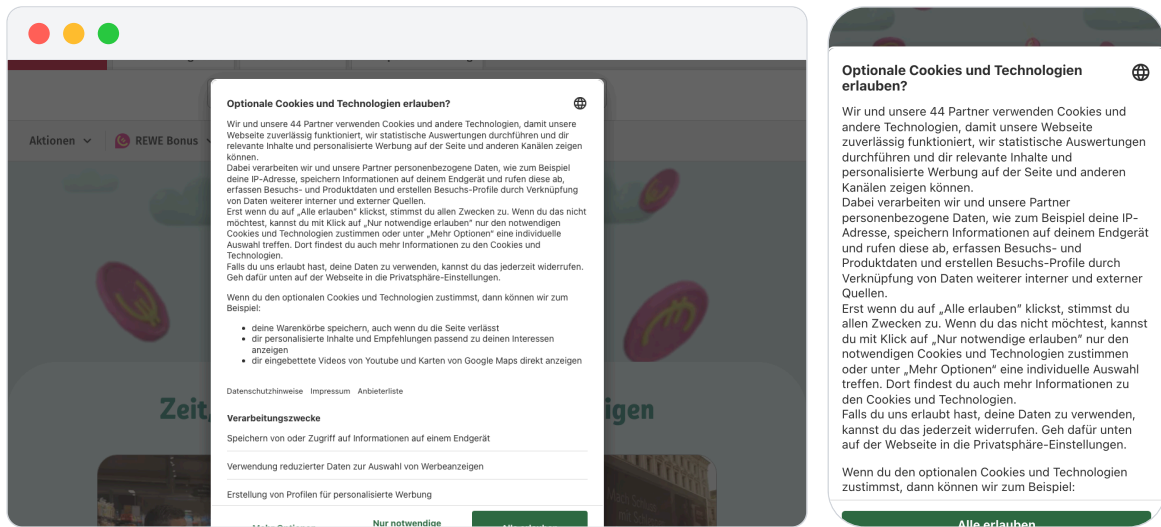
Aktionen REWE Bonus

Zeit, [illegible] zeigen

Optionale Cookies und Technologien erlauben?

Wir und unsere 44 Partner verwenden Cookies und andere Technologien, damit unsere Webseite zuverlässig funktioniert, wir statistische Auswertungen durchführen und die relevante Inhalte und personalisierte Werbung auf der Seite und anderen Kanälen zeigen können.
Dabei verarbeiten wir und unsere Partner personenbezogene Daten, wie zum Beispiel deine IP-Adresse, speichern Informationen auf deinem Endgerät und rufen diese ab, erfassen Besuchs- und Produktdaten und erstellen Besuchs-Profile durch Verknüpfung von Daten weiterer interner und externer Quellen.
Erst wenn du auf „Alle erlauben" klickst, stimmst du allen Zwecken zu. Wenn du das nicht möchtest, kannst du mit Klick auf „Nur notwendige erlauben" nur den notwendigen Cookies und Technologien zustimmen oder unter „Mehr Optionen" eine individuelle Auswahl treffen. Dort findest du auch mehr Informationen zu den Cookies und Technologien.
Falls du uns erlaubt hast, deine Daten zu verwenden, kannst du das jederzeit widerrufen. Geh dafür unten auf der Webseite in die Privatsphäre-Einstellungen.

Wenn du den optionalen Cookies und Technologien zustimmst, dann können wir zum Beispiel:

- deine Warenkörbe speichern, auch wenn du die Seite verlässt
- dir personalisierte Inhalte und Empfehlungen passend zu deinen Interessen anzeigen
- dir eingebettete Videos von Youtube und Karten von Google Maps direkt anzeigen

Datenschutzhinweise Impressum Anbieterliste

Verarbeitungszwecke

Speichern von oder Zugriff auf Informationen auf einem Endgerät

Verwendung reduzierter Daten zur Auswahl von Werbeanzeigen

Erstellung von Profilen für personalisierte Werbung

Mehr Optionen Nur notwendige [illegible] Alle erlauben

Optionale Cookies und Technologien erlauben?

Wir und unsere 44 Partner verwenden Cookies und andere Technologien, damit unsere Webseite zuverlässig funktioniert, wir statistische Auswertungen durchführen und dir relevante Inhalte und personalisierte Werbung auf der Seite und anderen Kanälen zeigen können.
Dabei verarbeiten wir und unsere Partner personenbezogene Daten, wie zum Beispiel deine IP-Adresse, speichern Informationen auf deinem Endgerät und rufen diese ab, erfassen Besuchs- und Produktdaten und erstellen Besuchs-Profile durch Verknüpfung von Daten weiterer interner und externer Quellen.
Erst wenn du auf „Alle erlauben" klickst, stimmst du allen Zwecken zu. Wenn du das nicht möchtest, kannst du mit Klick auf „Nur notwendige erlauben" nur den notwendigen Cookies und Technologien zustimmen oder unter „Mehr Optionen" eine individuelle Auswahl treffen. Dort findest du auch mehr Informationen zu den Cookies und Technologien.
Falls du uns erlaubt hast, deine Daten zu verwenden, kannst du das jederzeit widerrufen. Geh dafür unten auf der Webseite in die Privatsphäre-Einstellungen.

Wenn du den optionalen Cookies und Technologien zustimmst, dann können wir zum Beispiel:

Alle erlauben